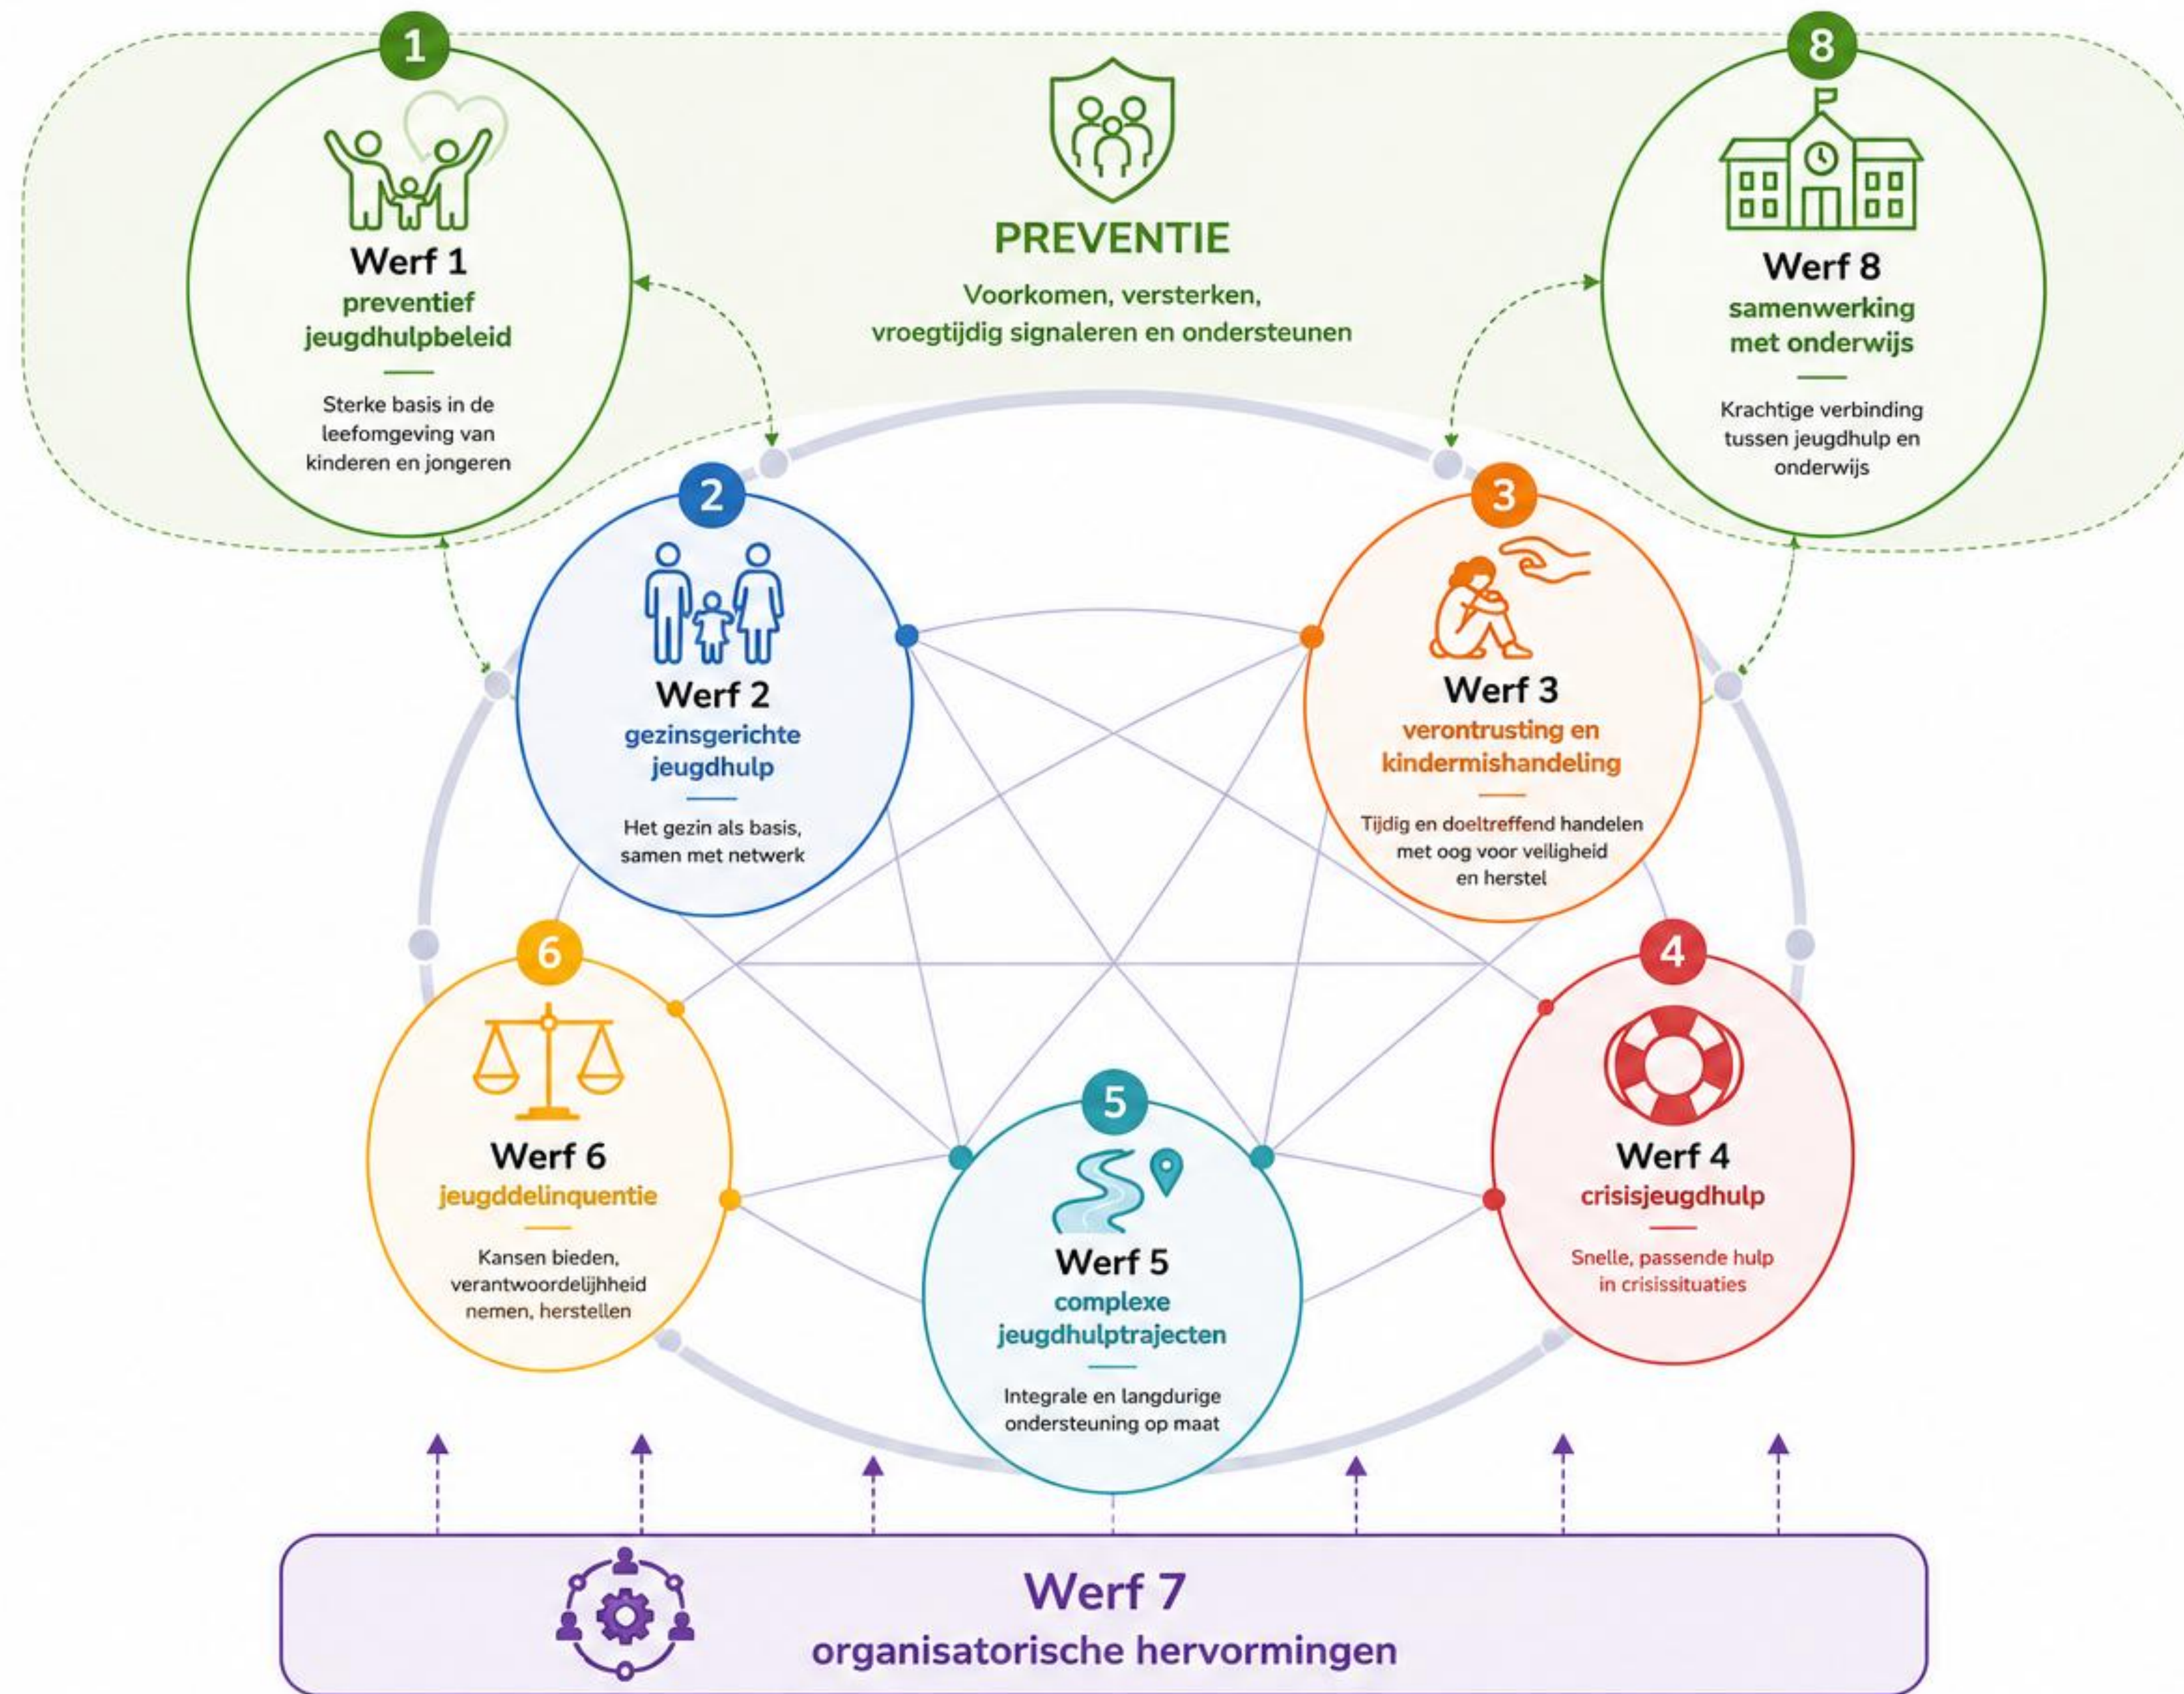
1

Werf 1
preventief jeugdhulpbeleid

Sterke basis in de leefomgeving van kinderen en jongeren

PREVENTIE
Voorkomen, versterken, vroegtijdig signaleren en ondersteunen

8

Werf 8
samenwerking met onderwijs

Krachtige verbinding tussen jeugdhulp en onderwijs

2

Werf 2
gezinsgerichte jeugdhulp

Het gezin als basis, samen met netwerk

3

Werf 3
verontrusting en kindermishandeling

Tijdig en doeltreffend handelen met oog voor veiligheid en herstel

6

Werf 6
jeugddelinquentie

Kansen bieden, verantwoordelijkheid nemen, herstellen

5

Werf 5
complexe jeugdhulptrajecten

Integrale en langdurige ondersteuning op maat

4

Werf 4
crisisjeugdhulp

Snelle, passende hulp in crisissituaties

Werf 7
organisatorische hervormingen